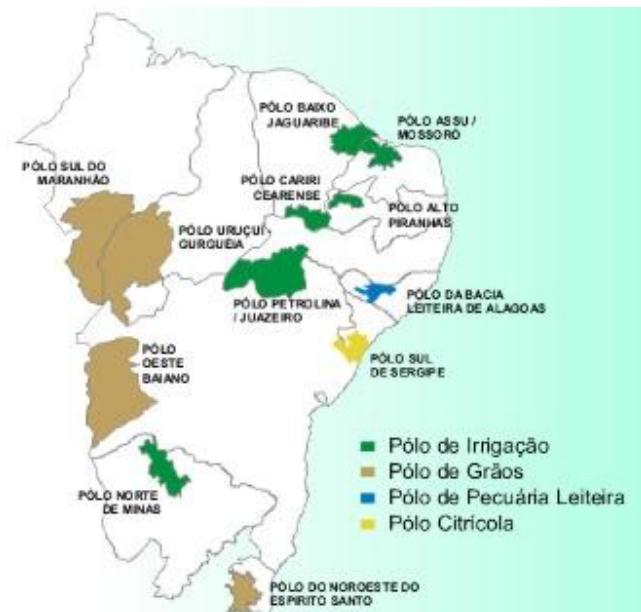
PÓLO BAIXO JAGUARIBE

PÓLO ASSU / MOSSORÓ

PÓLO SUL DO MARANHÃO

PÓLO CARIRI CEARENSE

PÓLO ALTO PIRANHAS

PÓLO URUÇUÍ GURGUÉIA

PÓLO PETROLINA / JUAZEIRO

PÓLO DA BACIA LEITEIRA DE ALAGOAS

PÓLO OESTE BAIANO

PÓLO SUL DE SERGIPE

PÓLO NORTE DE MINAS

Pólo de Irrigação
Pólo de Grãos
Pólo de Pecuária Leiteira
Pólo Citrícola

PÓLO DO NOROESTE DO ESPÍRITO SANTO